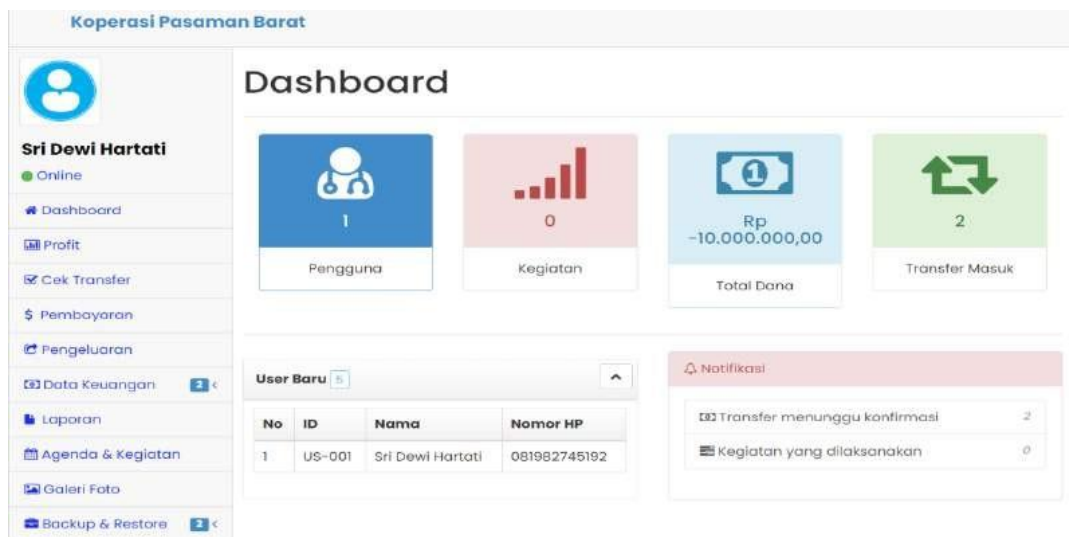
Koperasi Pasaman Barat

Sri Dewi Hartati
Online

Dashboard
Profit
Cek Transfer
$ Pembayaran
Pengeluaran
Data Keuangan 2
Laporan
Agenda & Kegiatan
Galeri Foto
Backup & Restore 2

Dashboard

1
Pengguna

0
Kegiatan

Rp -10.000.000,00
Total Dana

2
Transfer Masuk

User Baru 5

| No | ID | Nama | Nomor HP |
|---|---|---|---|
| 1 | US-001 | Sri Dewi Hartati | 081982745192 |

Notifikasi
Transfer menunggu konfirmasi 2
Kegiatan yang dilaksanakan 0